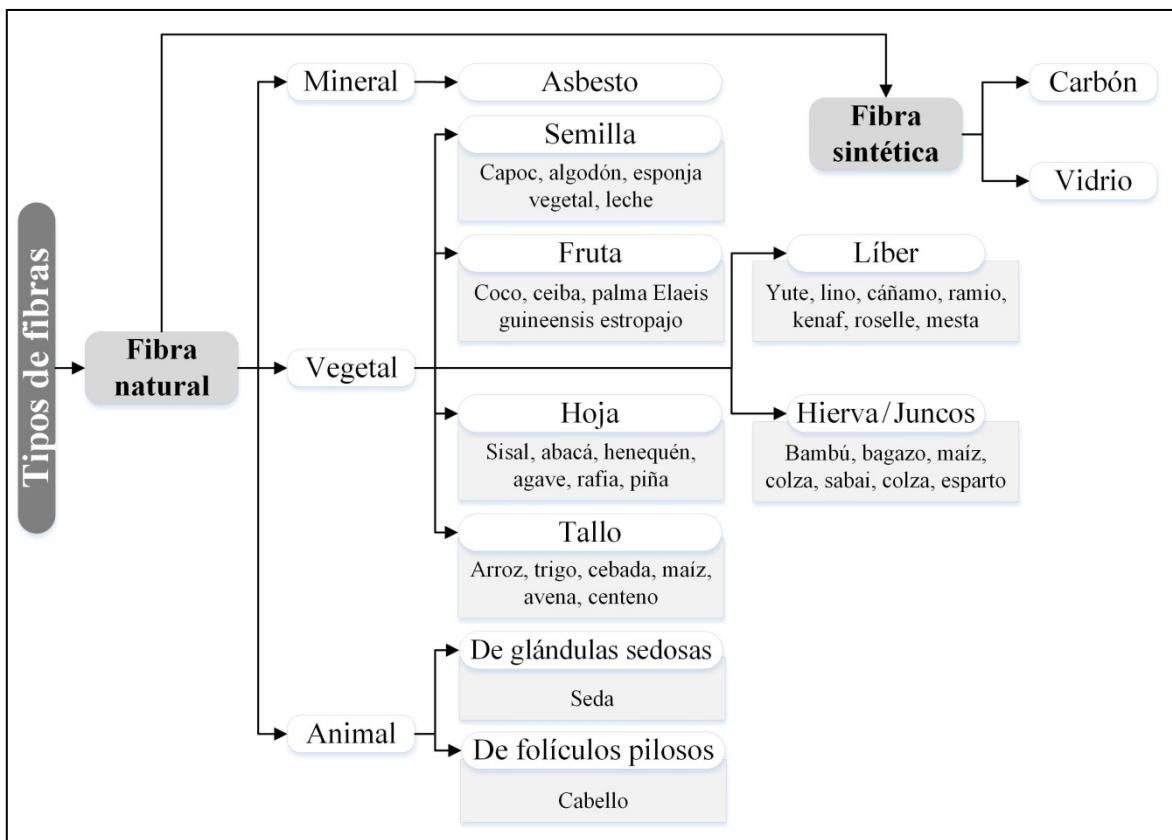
Tipos de fibras

Fibra natural

Mineral

Asbesto

Vegetal

Semilla

Capoc, algodón, esponja vegetal, leche

Fruta

Coco, ceiba, palma Elaeis guineensis estropajo

Hoja

Sisal, abacá, henequén, agave, rafia, piña

Tallo

Arroz, trigo, cebada, maíz, avena, centeno

Líber

Yute, lino, cáñamo, ramio, kenaf, roselle, mesta

Hierva / Juncos

Bambú, bagazo, maíz, colza, sabai, colza, esparto

Animal

De glándulas sedosas

Seda

De folículos pilosos

Cabello

Fibra sintética

Carbón

Vidrio